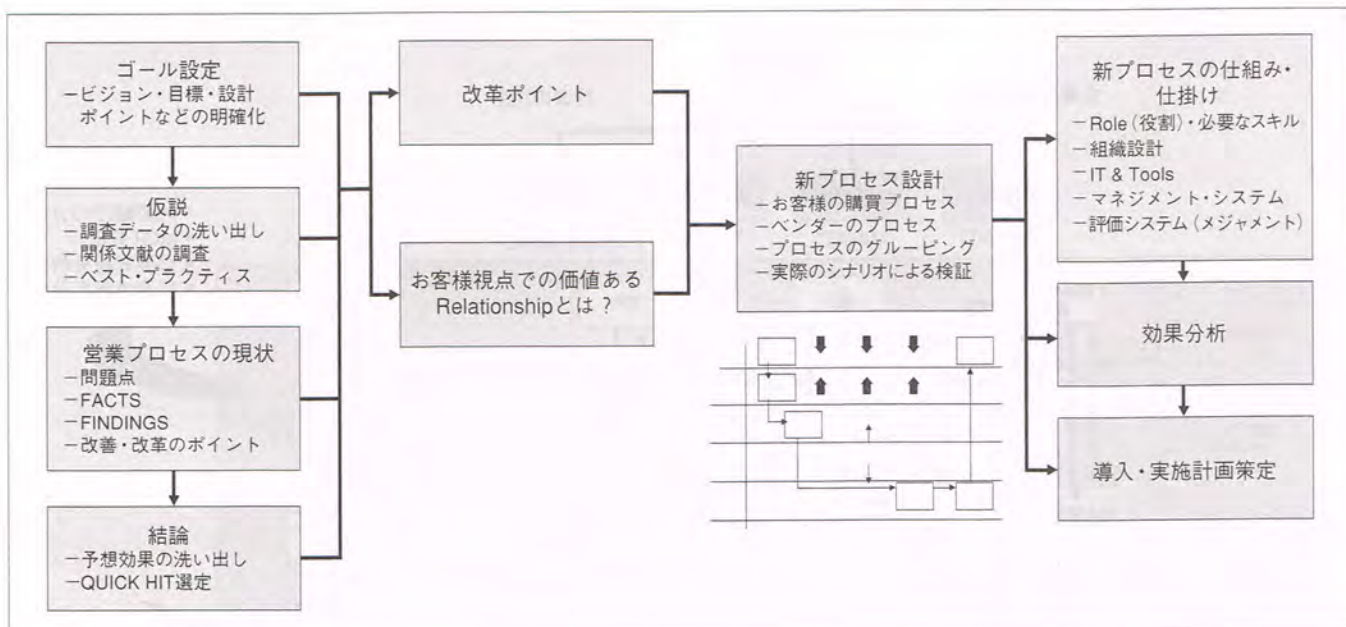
ゴール設定
ービジョン・目標・設計ポイントなどの明確化

仮説
ー調査データの洗い出し
ー関係文献の調査
ーベスト・プラクティス

営業プロセスの現状
ー問題点
ーFACTS
ーFINDINGS
ー改善・改革のポイント

結論
ー予想効果の洗い出し
ーQUICK HIT選定

改革ポイント

お客様視点での価値あるRelationshipとは？

新プロセス設計
ーお客様の購買プロセス
ーベンダーのプロセス
ープロセスのグルーピング
ー実際のシナリオによる検証

新プロセスの仕組み・仕掛け
ーRole（役割）・必要なスキル
ー組織設計
ーIT & Tools
ーマネジメント・システム
ー評価システム（メジャメント）

効果分析

導入・実施計画策定